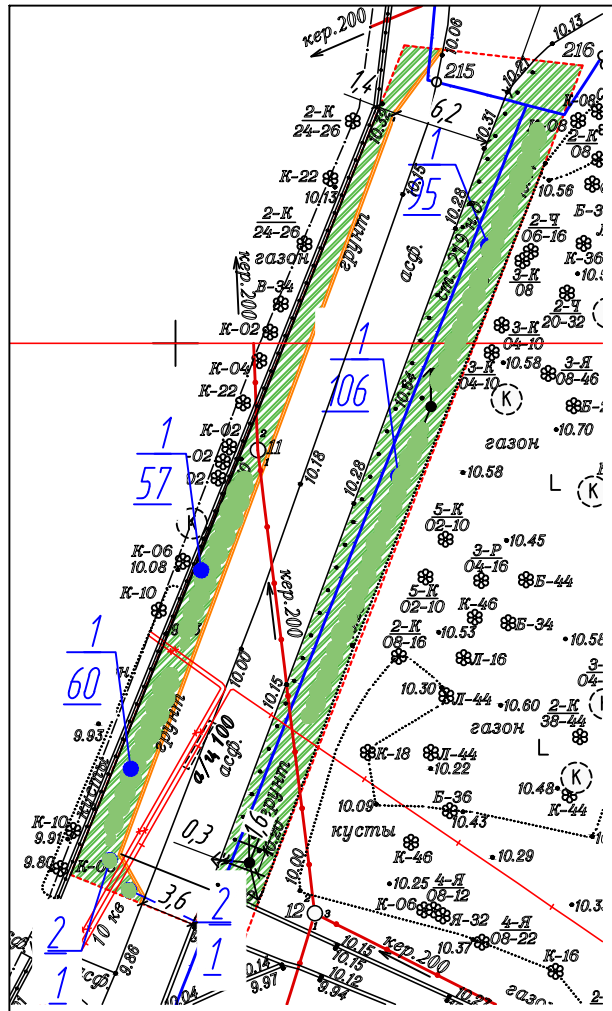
кер.200
10.06
10.13
216
215
1,4
6,2
10.21
2-К
24-26
10.52
10.31
К-08
2-К
08
1
95
К-22
10/13
10.56
10.28
2-К
24-26
грунт
асф.
ст. 21,0 м
2-Ч
06-16
газон
К-36
кер.200
В-34
3-К
08
2-Ч
20-32
К-02
1
106
3-К
04-10
К-04
3-К
04-10
10.58
3-Я
08-46
К-22
10.54
К
Б-2
К-02
02
02
11
10.70
1
57
газон
10.18
10.58
10.28
5-К
02-10
К-06
10.08
К
3-Р
04-16
10.45
К-10
кер.200
Б-44
5-К
02-10
К-46
1
60
Б-34
10.00
2-К
08-16
10.53
10.58
Л-16
грунт
10.15
10.30
Л-44
10.60
2-К
38-44
а/4 100
асф.
9.93
газон
К-18
Л-44
10.22
грунт
10.48
К
К-44
К-10
9.91
Б-36
10.09
10.43
0,3
1,6
10.22
кусты
9.80
К-46
10.29
К-06
10.00
4-Я
08-12
10.25
3,6
2
12
К-06
Я-32
4-Я
08-22
10.3
2
10 кв
10.37
9.36
К-16
1
10.15
10.15
кер.200
асф
10.14
9.97
10.12
9.94
1
10.04
газо